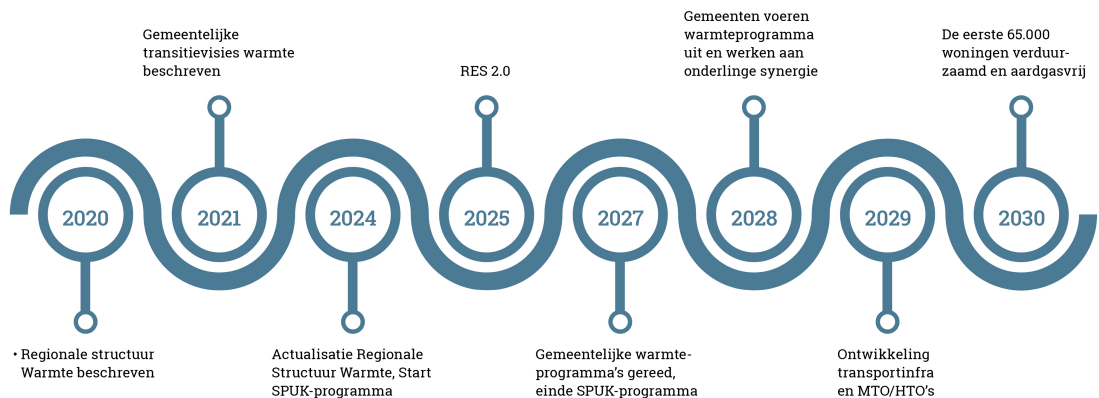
Gemeentelijke transitievisies warmte beschreven

RES 2.0

Gemeenten voeren warmteprogramma uit en werken aan onderlinge synergie

De eerste 65.000 woningen verduurzaamd en aardgasvrij

2020

2021

2024

2025

2027

2028

2029

2030

• Regionale structuur Warmte beschreven

Actualisatie Regionale Structuur Warmte, Start SPUK-programma

Gemeentelijke warmteprogramma's gereed, einde SPUK-programma

Ontwikkeling transportinfra en MTO/HTO's